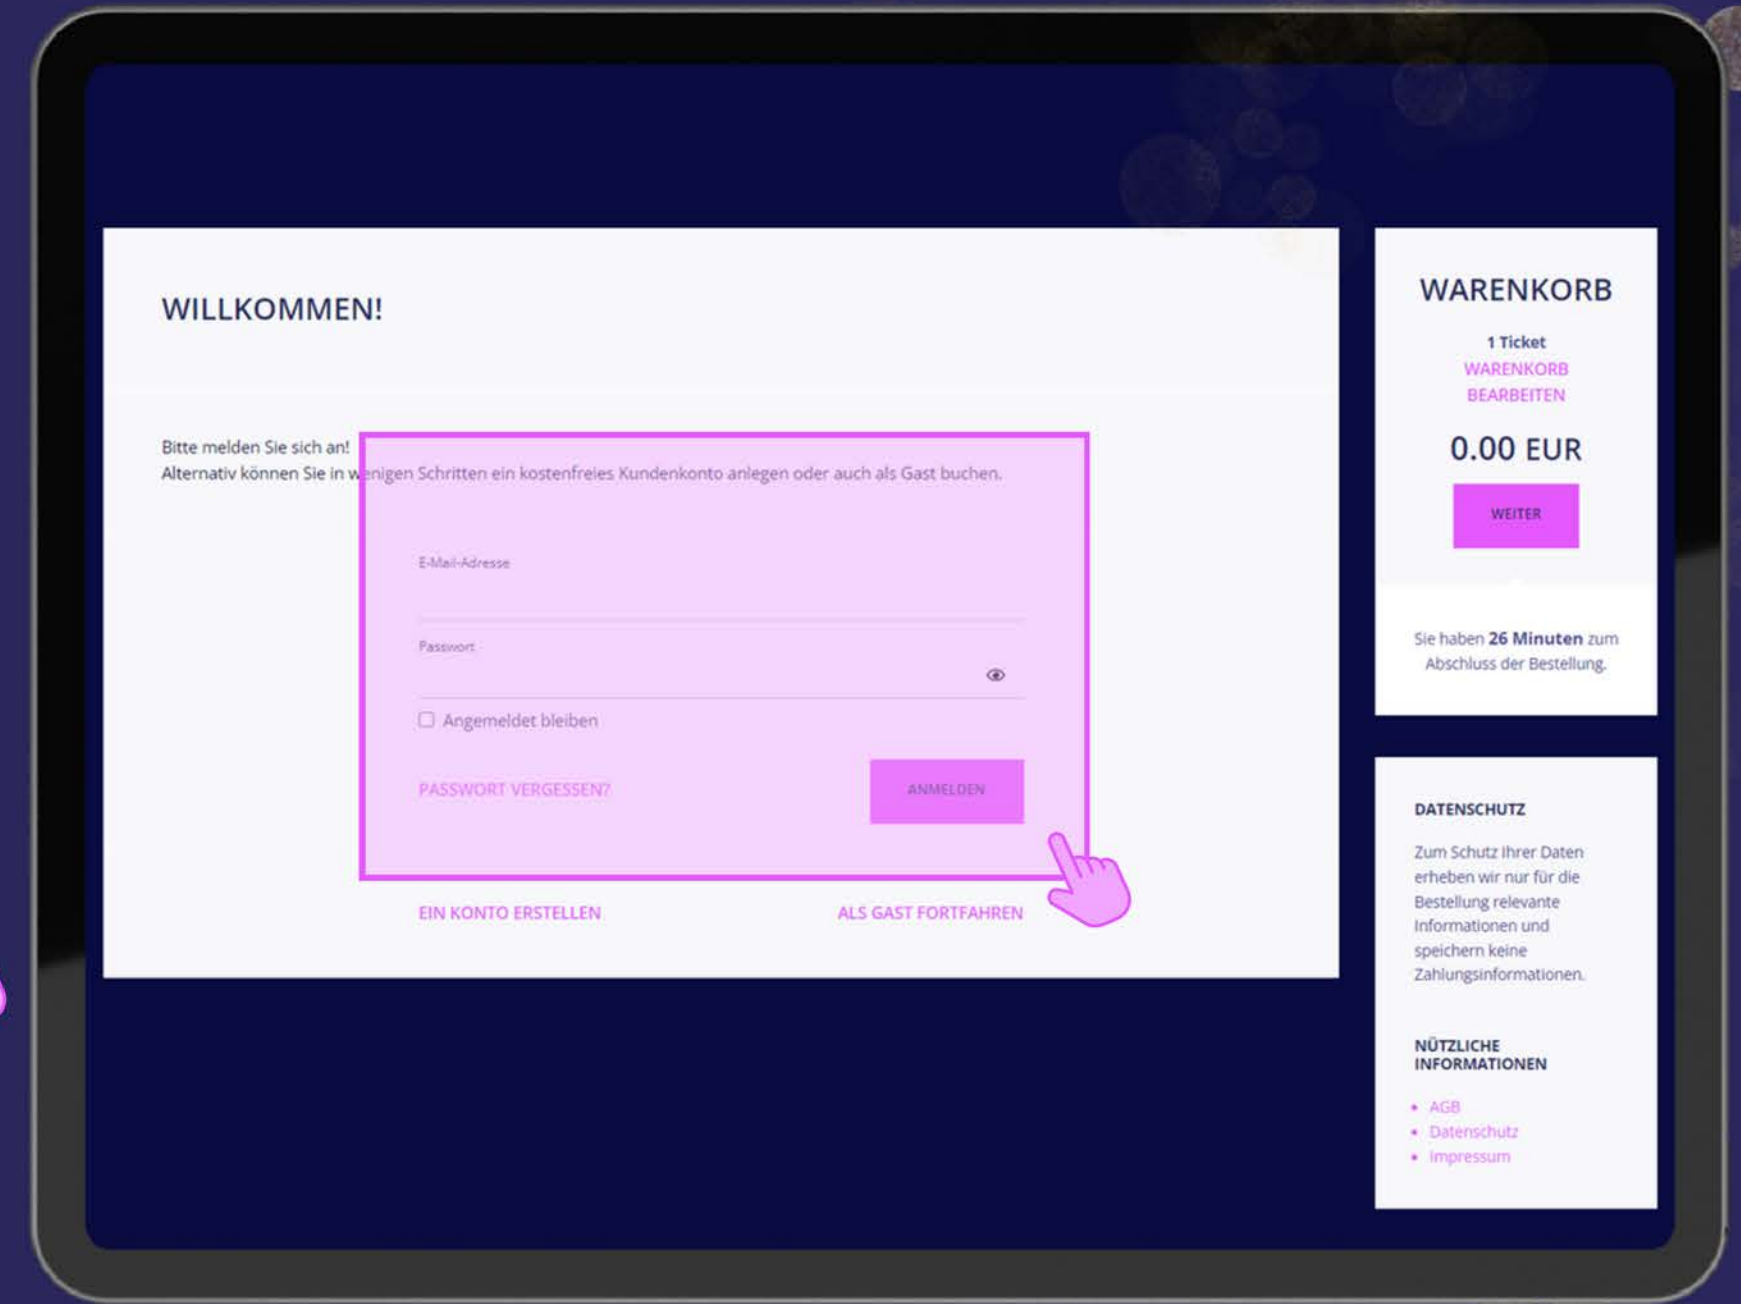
WILLKOMMEN!

Bitte melden Sie sich an!
Alternativ können Sie in wenigen Schritten ein kostenfreies Kundenkonto anlegen oder auch als Gast buchen.

E-Mail-Adresse

Passwort

Angemeldet bleiben

PASSWORT VERGESSEN?

ANMELDEN

EIN KONTO ERSTELLEN

ALS GAST FORTFAHREN

WARENKORB

1 Ticket
WARENKORB BEARBEITEN

0.00 EUR

WEITER

Sie haben **26 Minuten** zum Abschluss der Bestellung.

DATENSCHUTZ

Zum Schutz Ihrer Daten erheben wir nur für die Bestellung relevante Informationen und speichern keine Zahlungsinformationen.

NÜTZLICHE INFORMATIONEN

• AGB
• Datenschutz
• Impressum